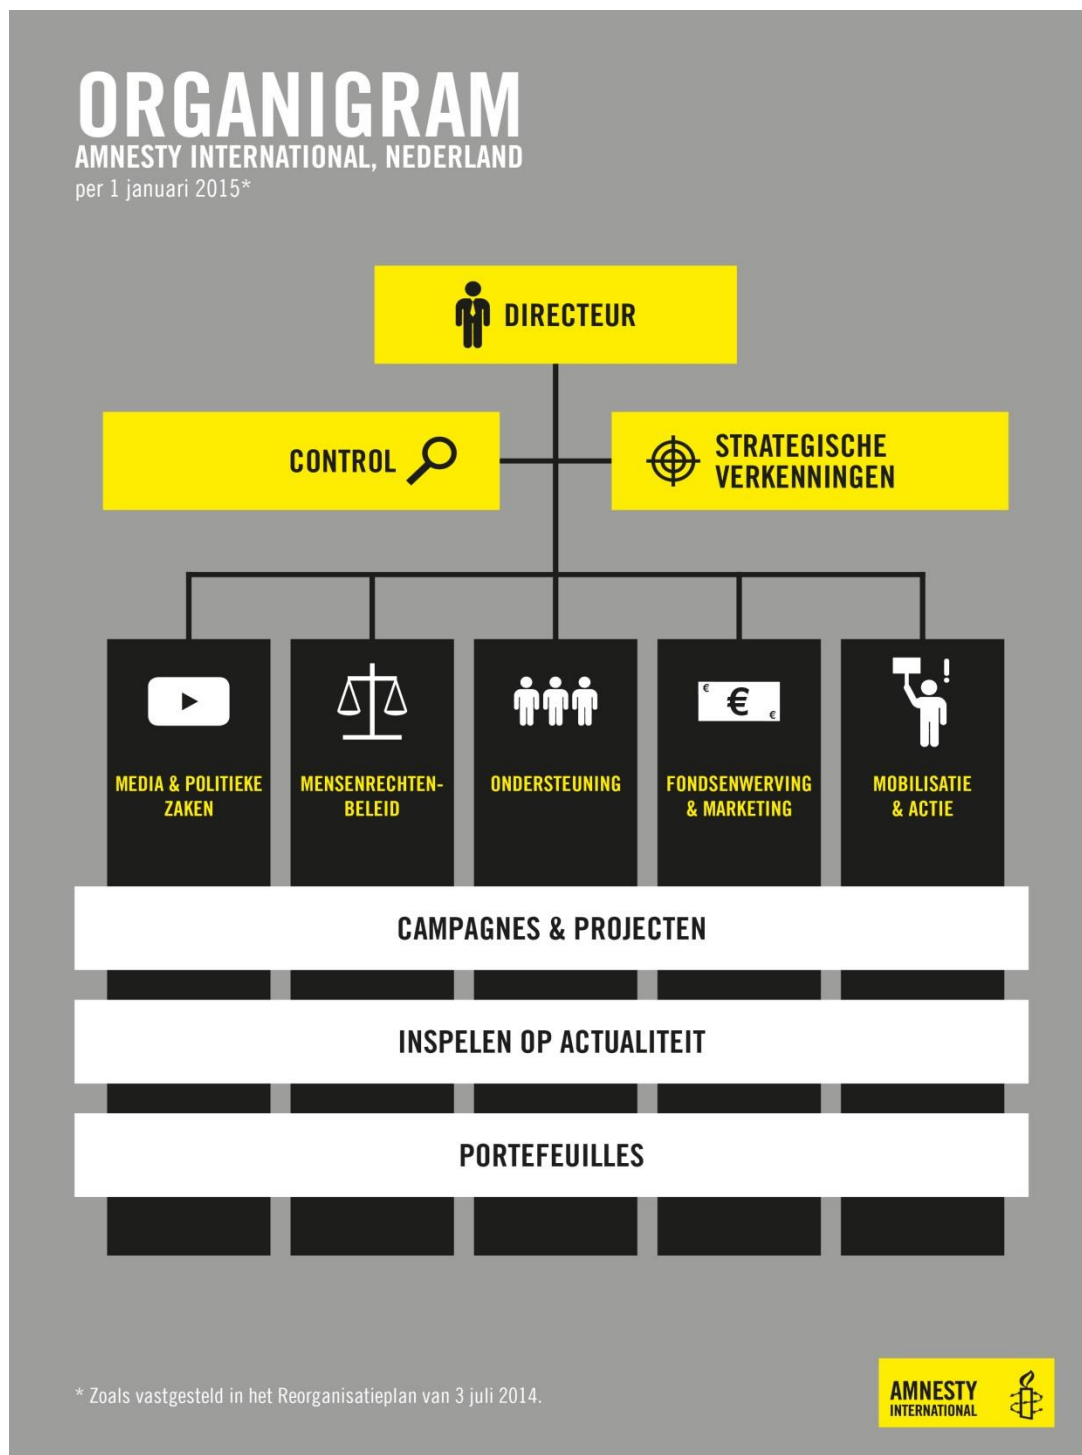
ORGANIGRAM
AMNESTY INTERNATIONAL, NEDERLAND
per 1 januari 2015*

DIRECTEUR

CONTROL

STRATEGISCHE VERKENNINGEN

MEDIA & POLITIEKE ZAKEN

MENSENRECHTENBELEID

ONDERSTEUNING

€ € €

FONDSENWERVING & MARKETING

!

MOBILISATIE & ACTIE

CAMPAGNES & PROJECTEN

INSPELEN OP ACTUALITEIT

PORTEFEUILLES

* Zoals vastgesteld in het Reorganisatieplan van 3 juli 2014.

AMNESTY INTERNATIONAL